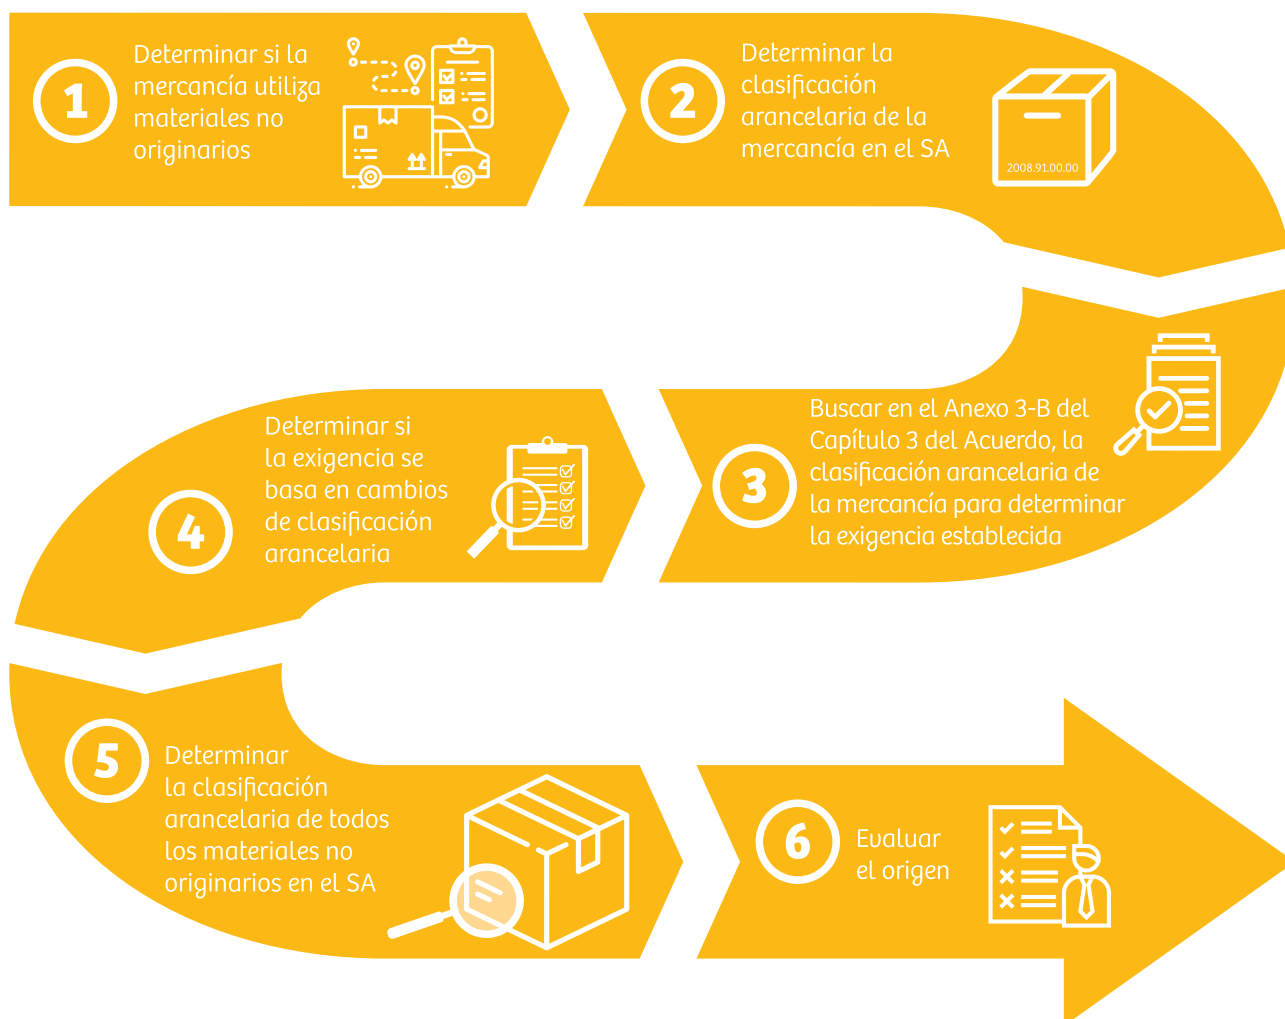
1

Determinar si la mercancía utiliza materiales no originarios

2

Determinar la clasificación arancelaria de la mercancía en el SA

2008.91.00.00

3

Buscar en el Anexo 3-B del Capítulo 3 del Acuerdo, la clasificación arancelaria de la mercancía para determinar la exigencia establecida

4

Determinar si la exigencia se basa en cambios de clasificación arancelaria

5

Determinar la clasificación arancelaria de todos los materiales no originarios en el SA

6

Evaluar el origen